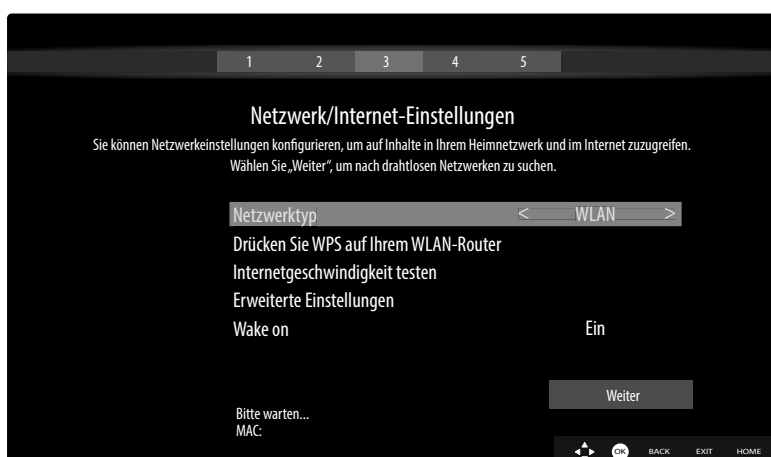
1 2 3 4 5

Netzwerk/Internet-Einstellungen

Sie können Netzwerkeinstellungen konfigurieren, um auf Inhalte in Ihrem Heimnetzwerk und im Internet zuzugreifen. Wählen Sie „Weiter", um nach drahtlosen Netzwerken zu suchen.

Netzwerktyp < WLAN >

Drücken Sie WPS auf Ihrem WLAN-Router

Internetgeschwindigkeit testen

Erweiterte Einstellungen

Wake on Ein

Weiter

Bitte warten...
MAC:

OK BACK EXIT HOME